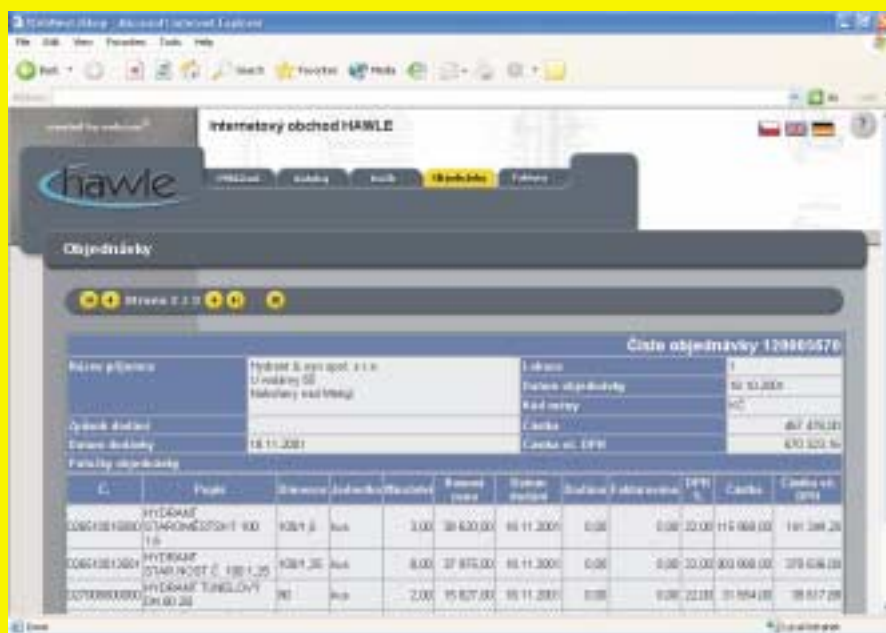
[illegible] - Microsoft Internet Explorer

File Edit View Favorites Tools Help

Back Search Favorites Media

created by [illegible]

Internetový obchod HAWLE

hawle

Objednávky

Strana 2 z 3

Číslo objednávky 1200065670

| Název příjemce | Hydrant & syn spol. s r.o. U nádraží 58 Nakvasný nad Metují | Lokace | 1 |
|---|---|---|---|
| | | Datum objednávky | 10.10.2001 |
| | | Kód měny | KČ |
| Způsob dodání | | Částka | 467 470,00 |
| Datum dodávky | 18.11.2001 | Částka vč. DPH | 570 323,14 |

Položky objednávky

| Č. | Popis | Množství | Jednotka | Množství | Nominal cena | Datum dodání | Dodáno | Fakturováno | DPH % | Částka | Částka vč. DPH |
|---|---|---|---|---|---|---|---|---|---|---|---|
| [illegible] | HYDRANT STAROMĚSTSKÝ 100 1,5 | 100/1,5 | kus | 3,00 | 38 620,00 | 18.11.2001 | 0,00 | 0,00 | 22,00 | 115 860,00 | 141 349,20 |
| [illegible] | HYDRANT STAR.NOST Č. 100/1,25 | 100/1,25 | kus | 8,00 | 37 875,00 | 18.11.2001 | 0,00 | 0,00 | 22,00 | 303 000,00 | 370 636,00 |
| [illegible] | HYDRANT TUNELOVÝ DN 80 20 | 80 | kus | 2,00 | 15 827,00 | 18.11.2001 | 0,00 | 0,00 | 22,00 | 31 654,00 | 38 617,88 |

Done | Local intranet